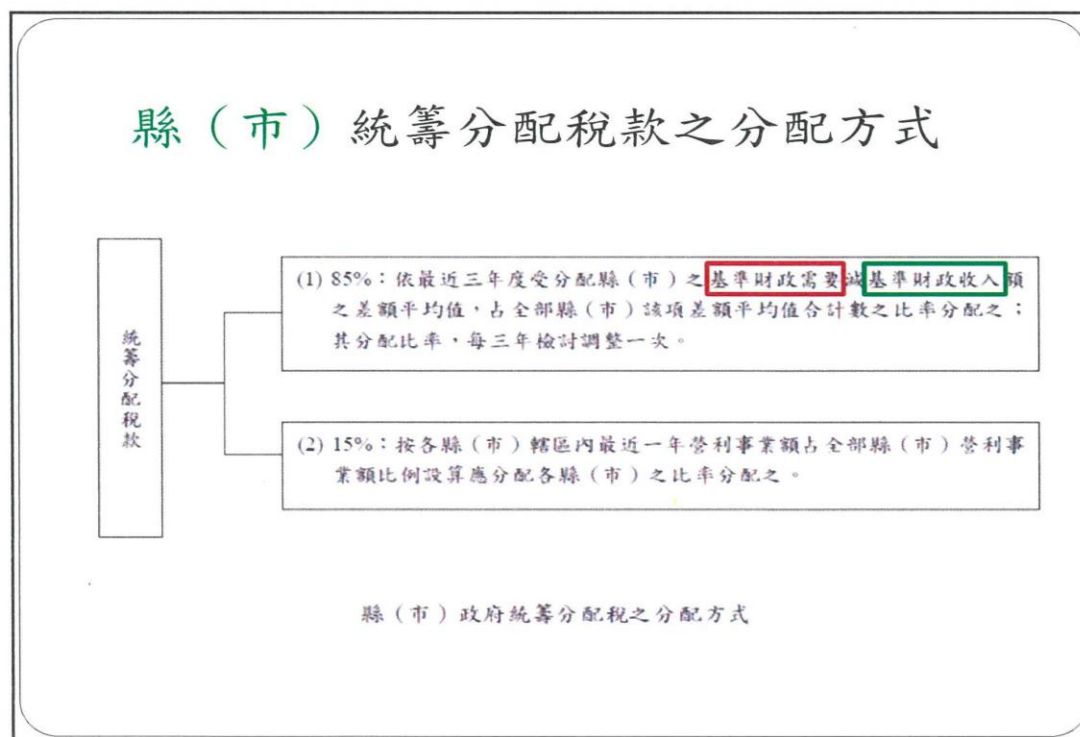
縣（市）統籌分配稅款之分配方式

統籌分配稅款

(1) 85%：依最近三年度受分配縣（市）之基準財政需要減基準財政收入額之差額平均值，占全部縣（市）該項差額平均值合計數之比率分配之；其分配比率，每三年檢討調整一次。

(2) 15%：按各縣（市）轄區內最近一年營利事業額占全部縣（市）營利事業額比例設算應分配各縣（市）之比率分配之。

縣（市）政府統籌分配稅之分配方式